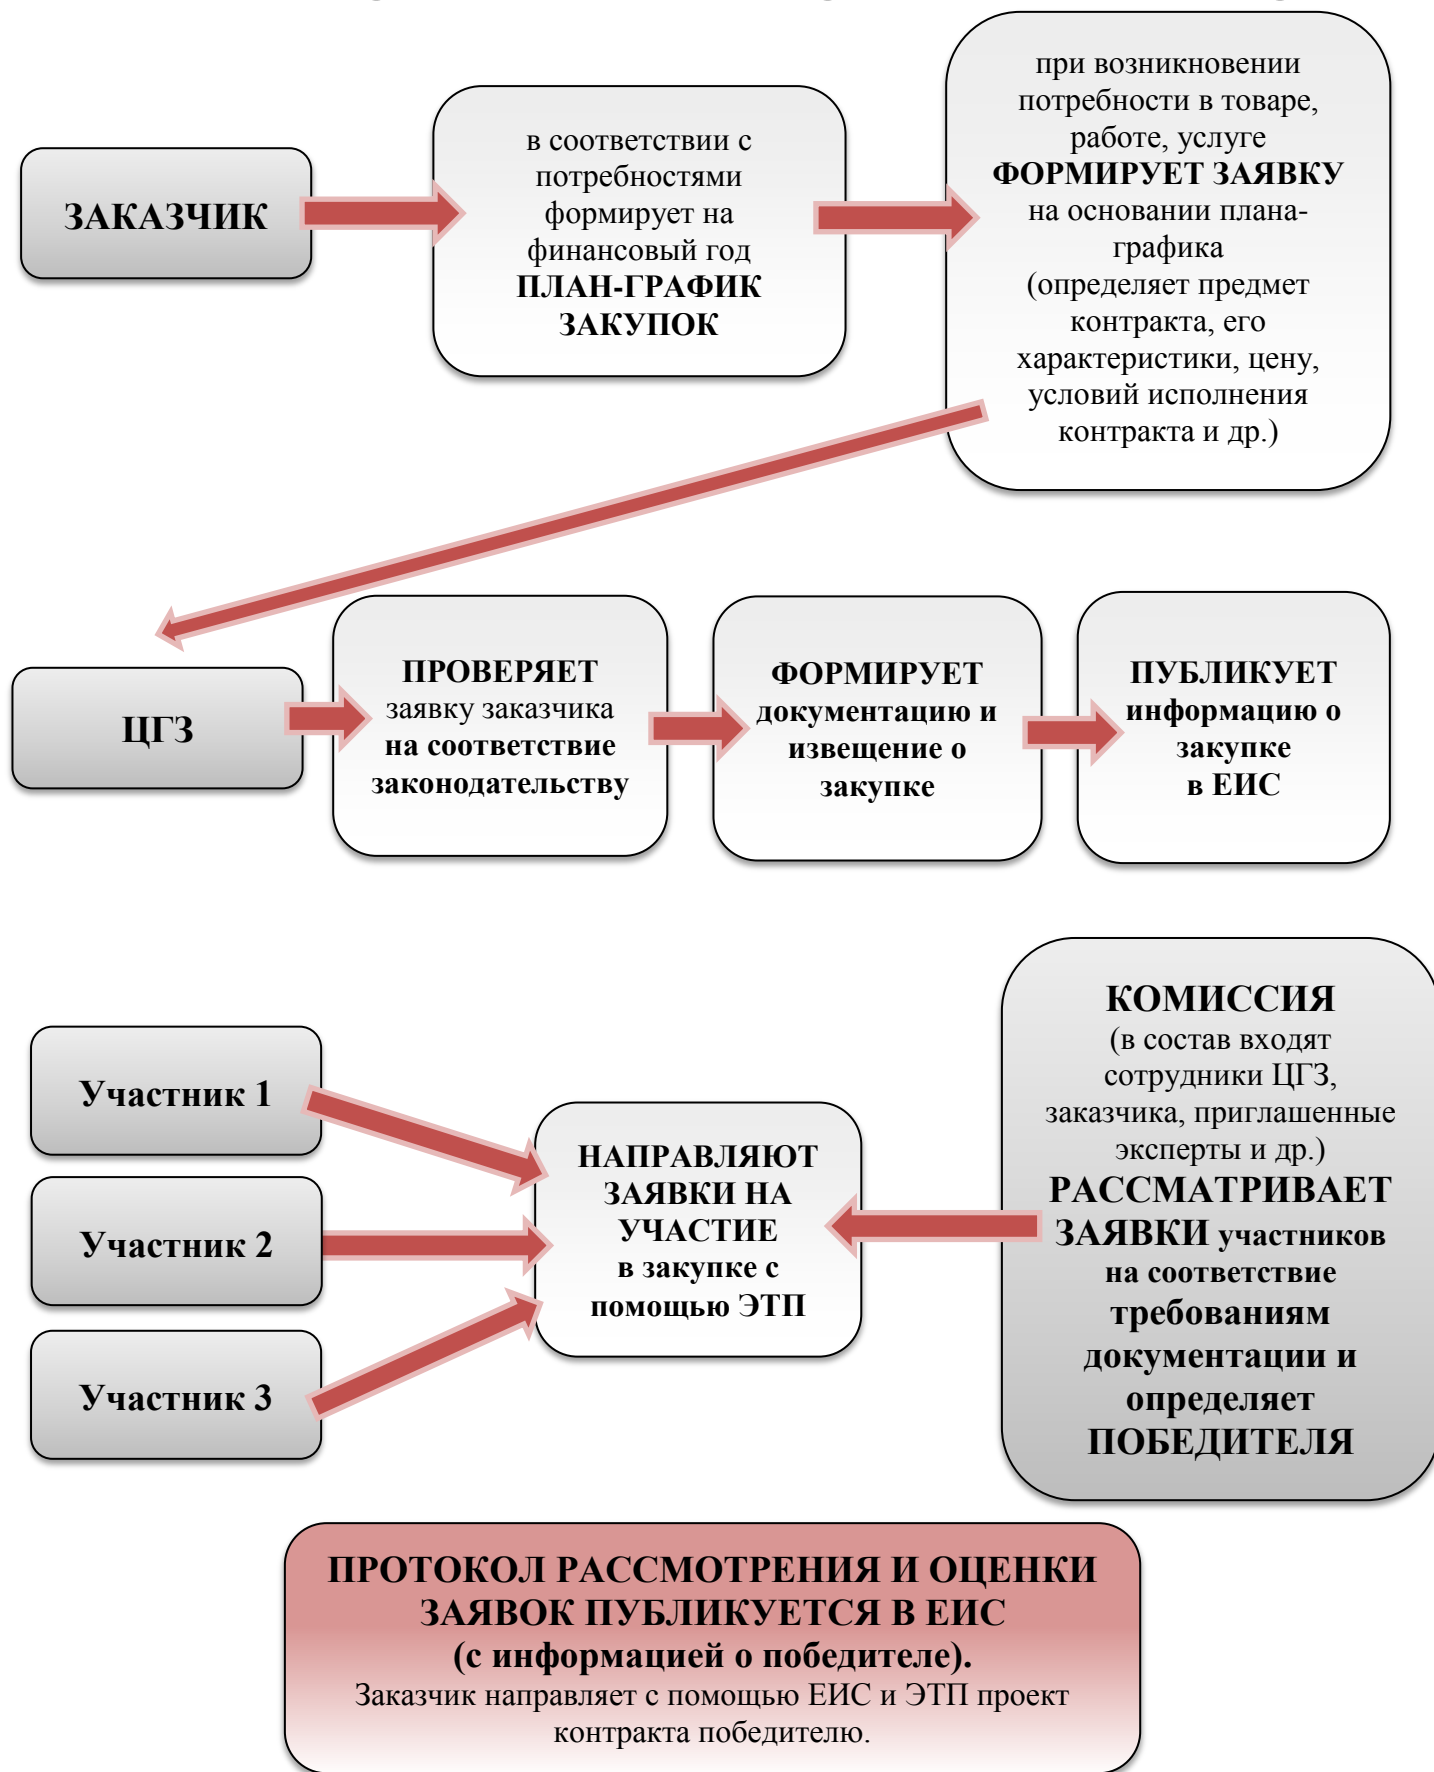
ЗАКАЗЧИК

в соответствии с потребностями формирует на финансовый год ПЛАН-ГРАФИК ЗАКУПОК

при возникновении потребности в товаре, работе, услуге ФОРМИРУЕТ ЗАЯВКУ на основании плана-графика (определяет предмет контракта, его характеристики, цену, условий исполнения контракта и др.)

ЦГЗ

ПРОВЕРЯЕТ заявку заказчика на соответствие законодательству

ФОРМИРУЕТ документацию и извещение о закупке

ПУБЛИКУЕТ информацию о закупке в ЕИС

Участник 1

Участник 2

Участник 3

НАПРАВЛЯЮТ ЗАЯВКИ НА УЧАСТИЕ в закупке с помощью ЭТП

КОМИССИЯ (в состав входят сотрудники ЦГЗ, заказчика, приглашенные эксперты и др.) РАССМАТРИВАЕТ ЗАЯВКИ участников на соответствие требованиям документации и определяет ПОБЕДИТЕЛЯ

ПРОТОКОЛ РАССМОТРЕНИЯ И ОЦЕНКИ ЗАЯВОК ПУБЛИКУЕТСЯ В ЕИС (с информацией о победителе).
Заказчик направляет с помощью ЕИС и ЭТП проект контракта победителю.